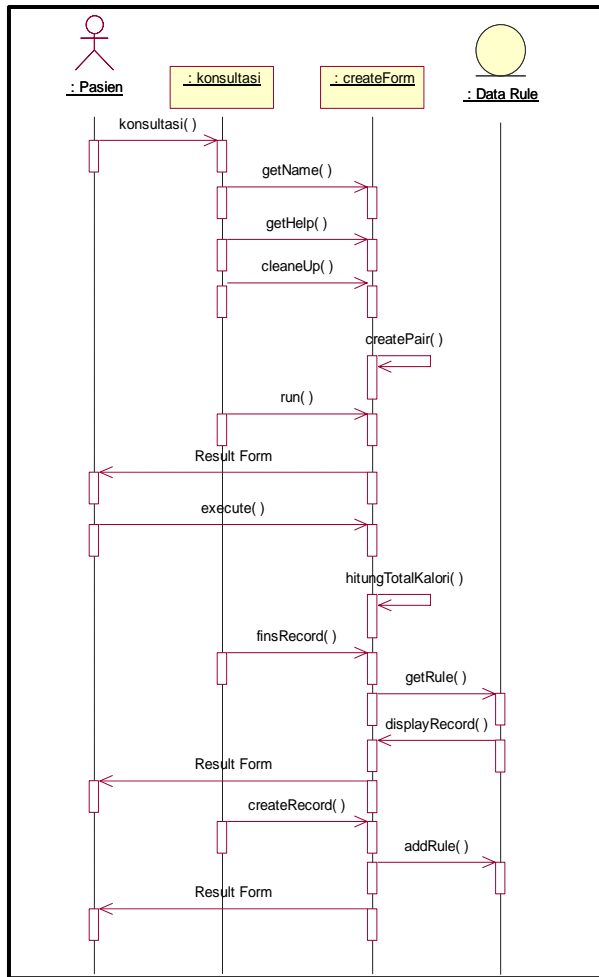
: Pasien

: konsultasi

: createForm

: Data Rule

konsultasi( )

getName( )

getHelp( )

cleaneUp( )

createPair( )

run( )

Result Form

execute( )

hitungTotalKalori( )

finsRecord( )

getRule( )

displayRecord( )

Result Form

createRecord( )

addRule( )

Result Form